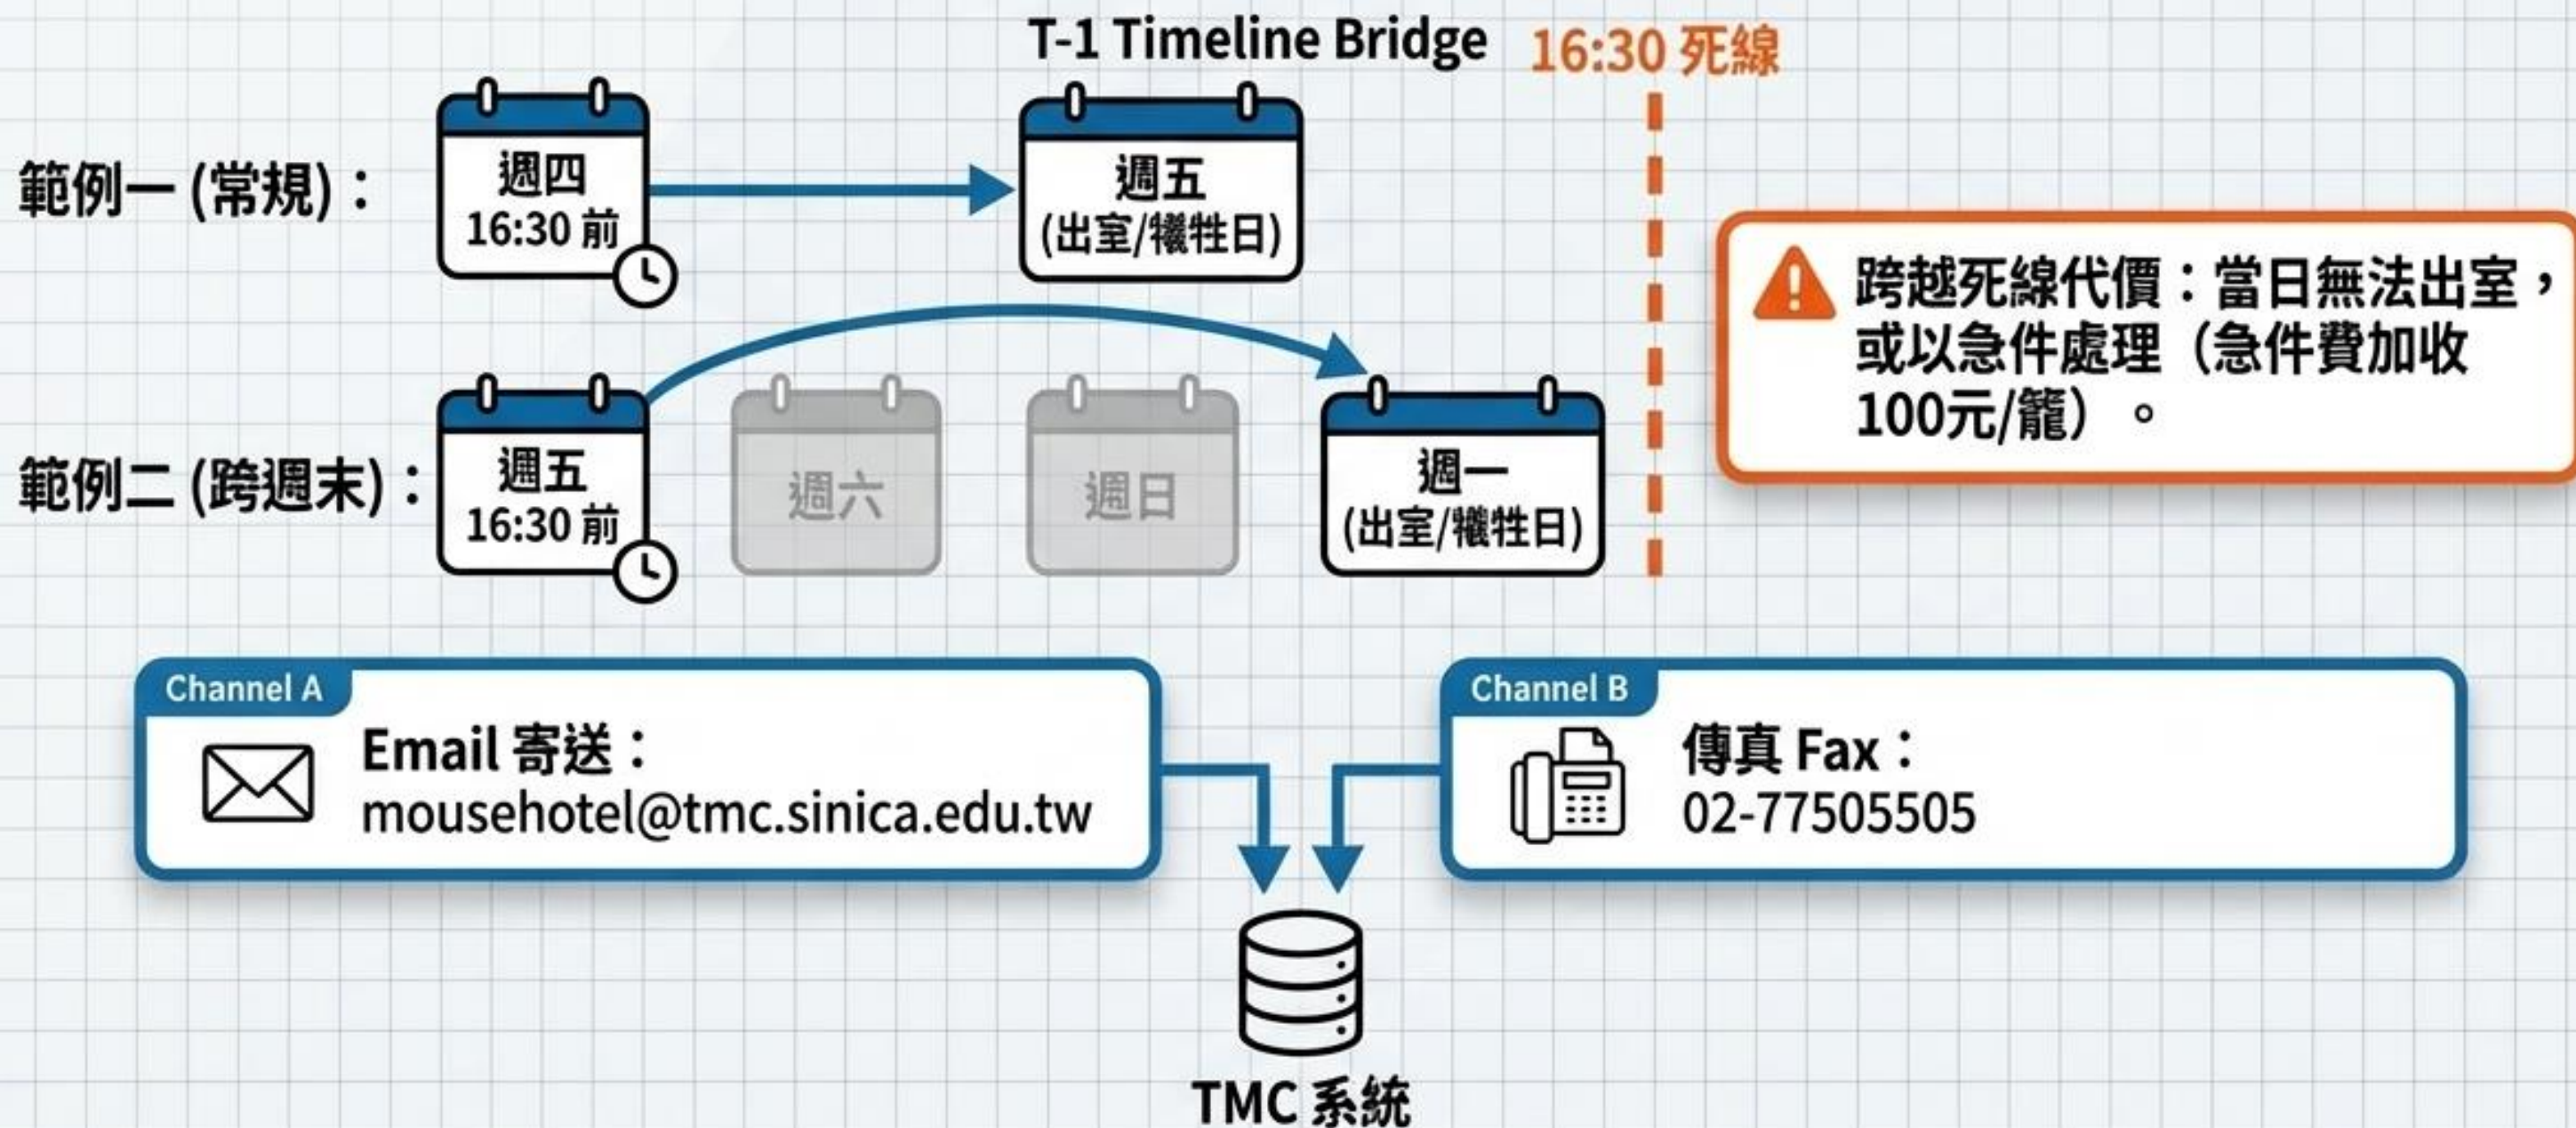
T-1 Timeline Bridge

16:30 死線

範例一 (常規)：

週四
16:30 前

週五
(出室/犧牲日)

跨越死線代價：當日無法出室，或以急件處理（急件費加收 100元/籠）。

範例二 (跨週末)：

週五
16:30 前

週六

週日

週一
(出室/犧牲日)

Channel A

Email 寄送：
mousehotel@tmc.sinica.edu.tw

Channel B

傳真 Fax：
02-77505505

TMC 系統